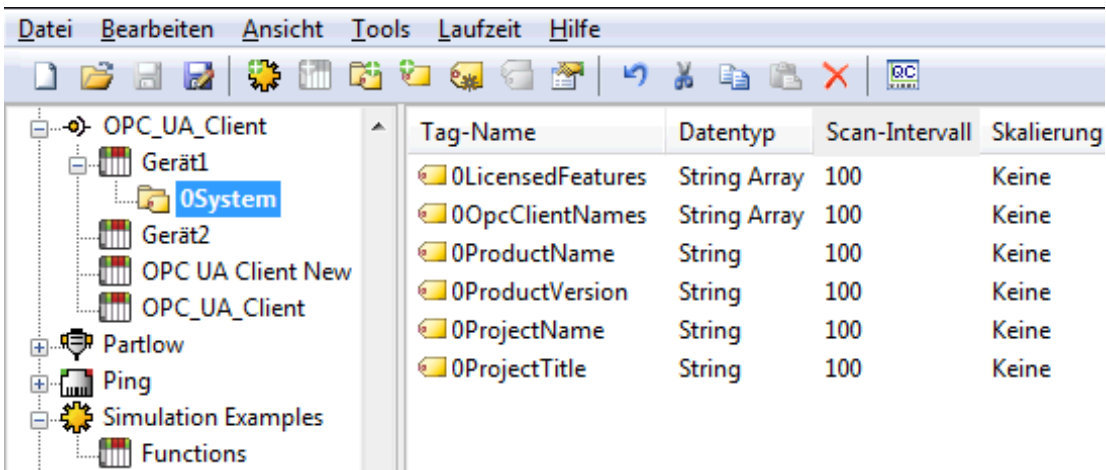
Datei Bearbeiten Ansicht Tools Laufzeit Hilfe

QC

OPC_UA_Client
Gerät1
0System
Gerät2
OPC UA Client New
OPC_UA_Client
Partlow
Ping
Simulation Examples
Functions

| Tag-Name | Datentyp | Scan-Intervall | Skalierung |
|---|---|---|---|
| 0LicensedFeatures | String Array | 100 | Keine |
| 0OpcClientNames | String Array | 100 | Keine |
| 0ProductName | String | 100 | Keine |
| 0ProductVersion | String | 100 | Keine |
| 0ProjectName | String | 100 | Keine |
| 0ProjectTitle | String | 100 | Keine |